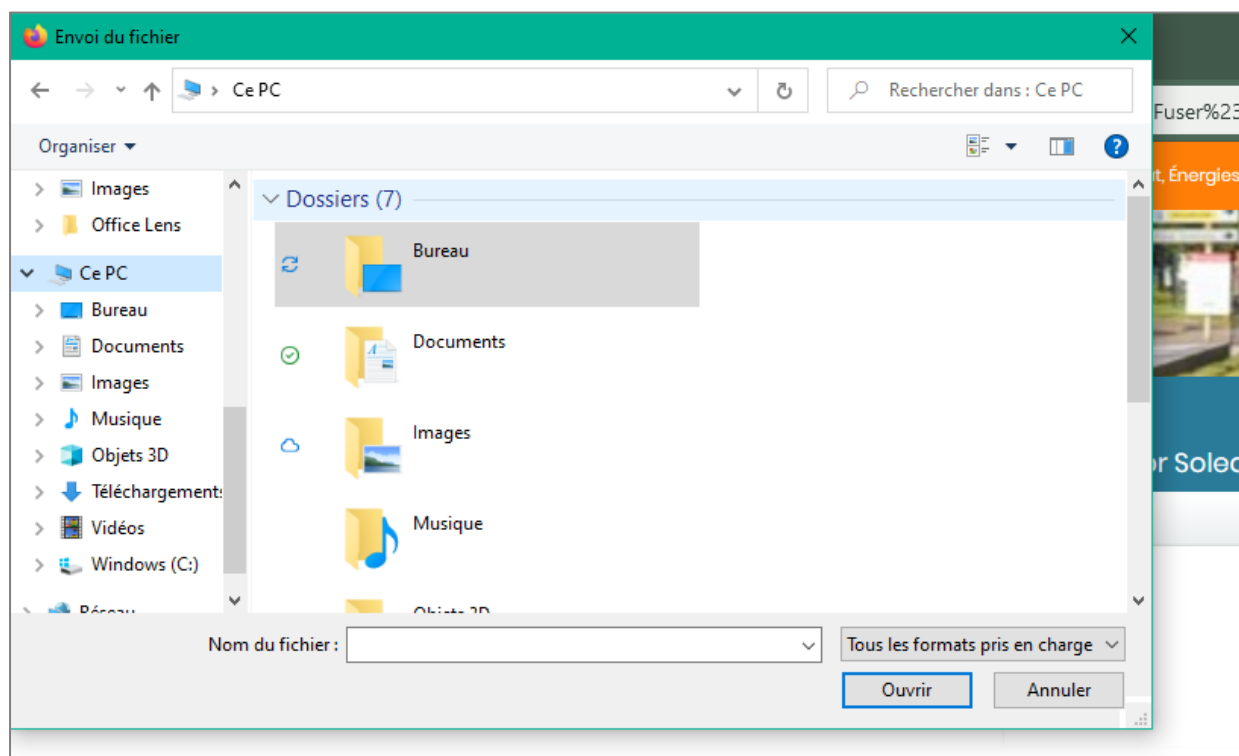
Envoi du fichier

Ce PC

Rechercher dans : Ce PC

Organiser

Images
Office Lens
Ce PC
Bureau
Documents
Images
Musique
Objets 3D
Téléchargements
Vidéos
Windows (C:)
Réseau

Dossiers (7)

Bureau
Documents
Images
Musique
Objets 3D

Nom du fichier :
Tous les formats pris en charge
Ouvrir
Annuler

Fuser%23
t, Énergies
r Soled